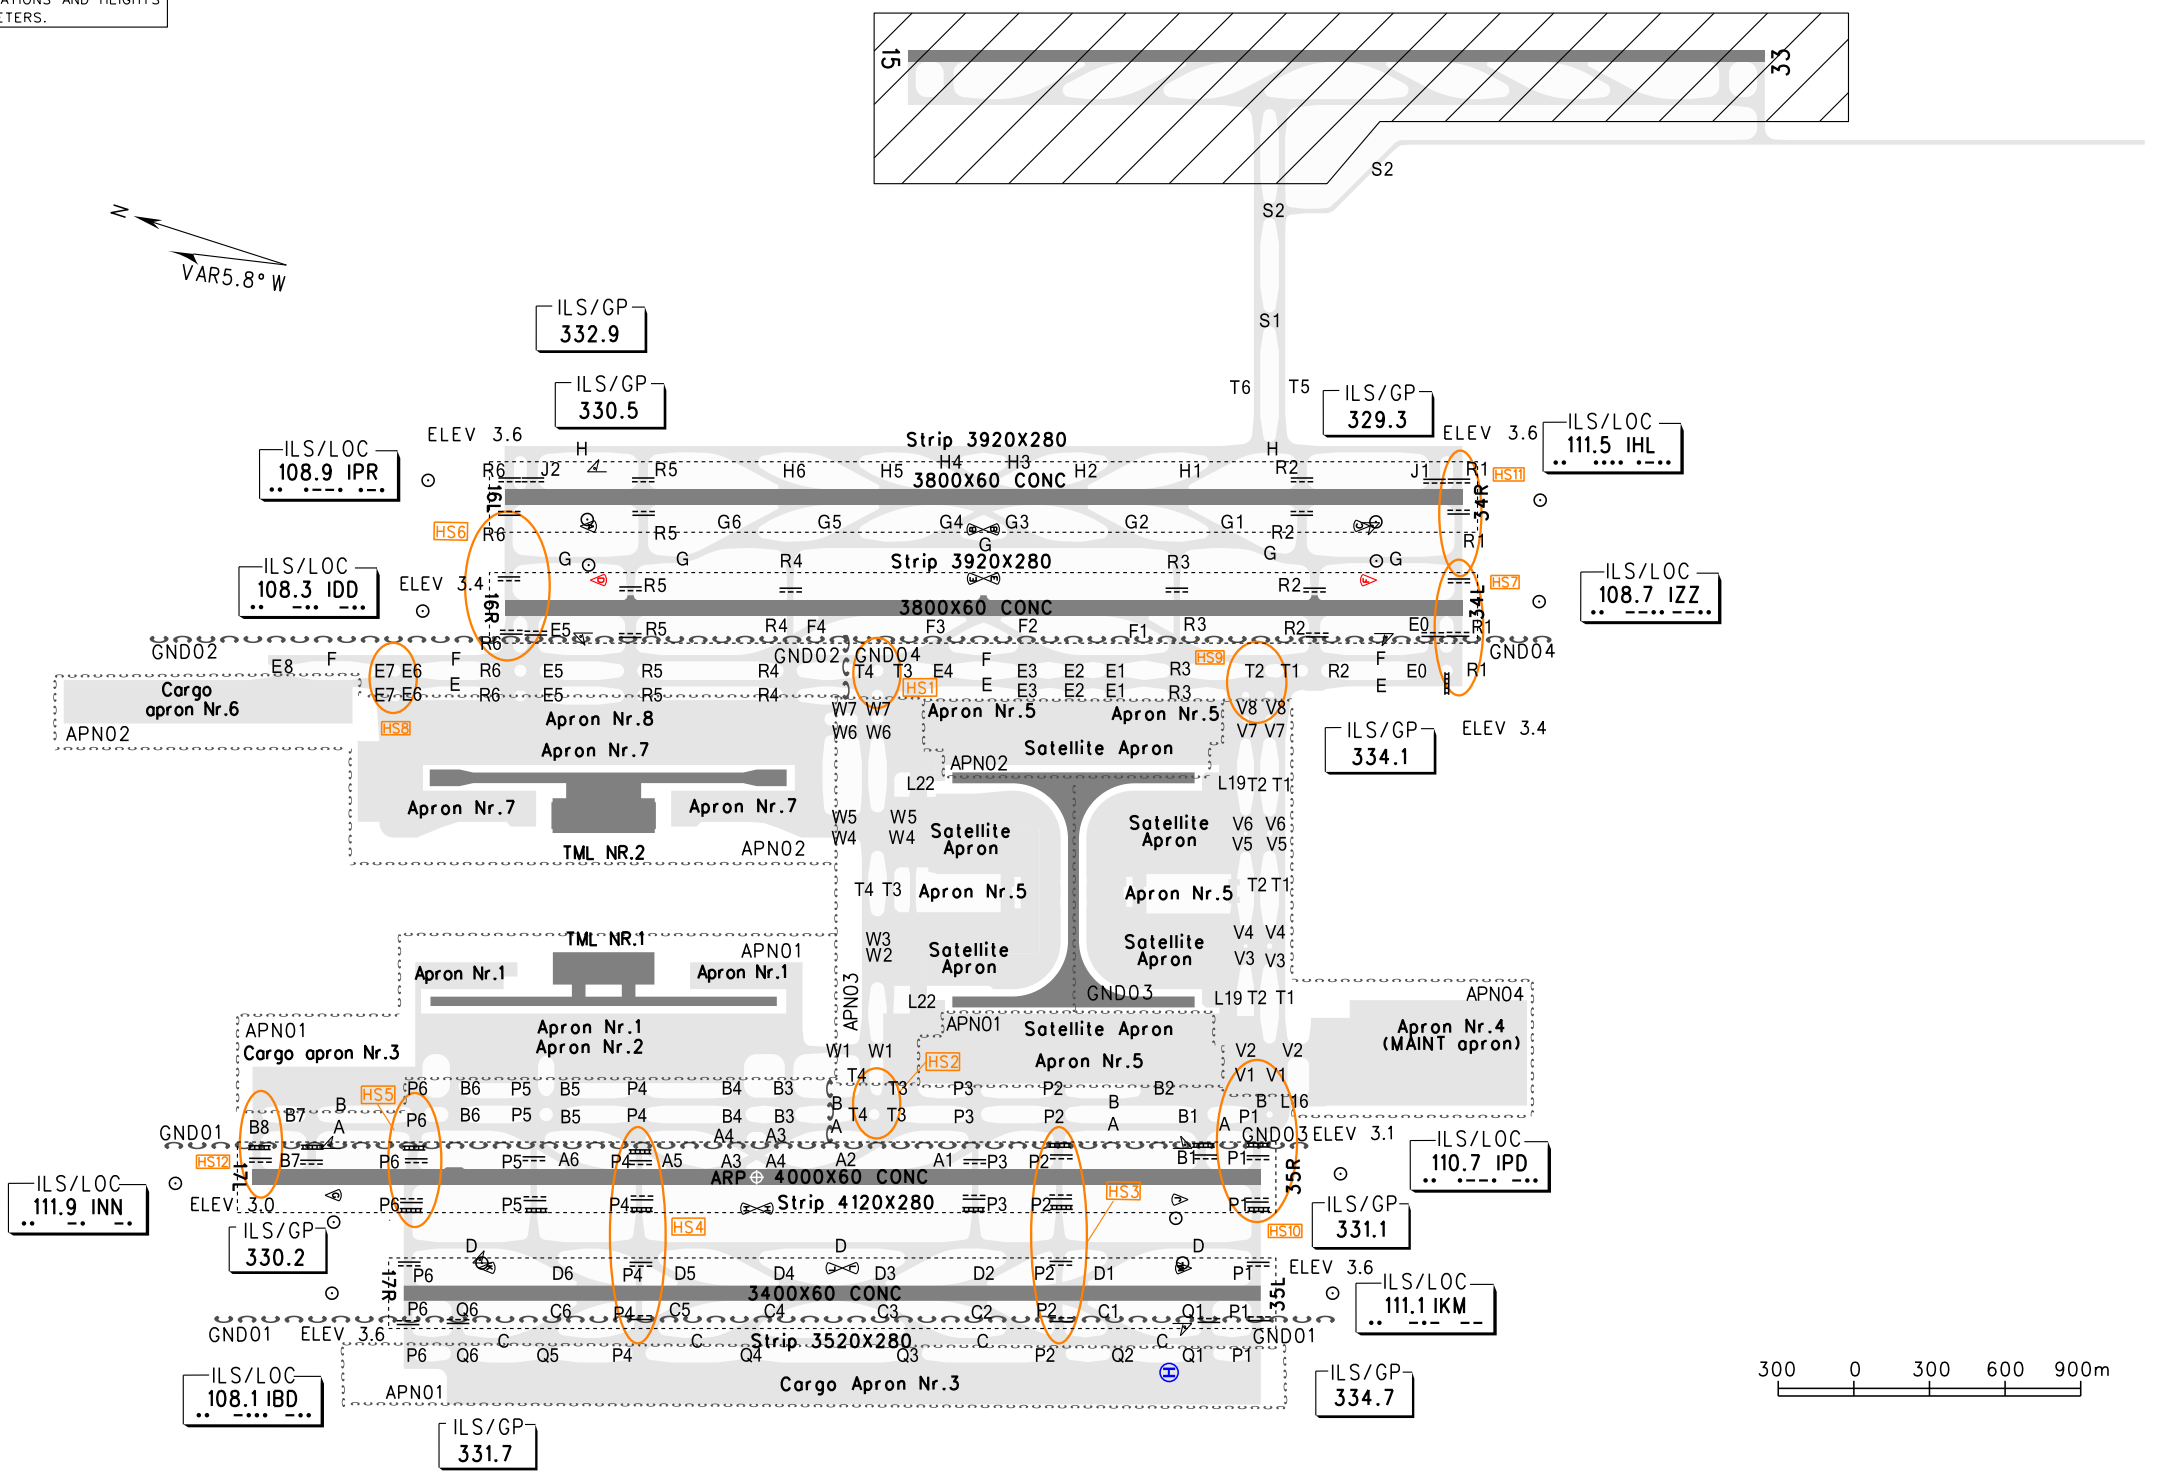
ATIONS AND HEIGHTS
ETERS.

15
33
S2
S2
S1
N
VAR5.8° W

ILS/GP 332.9
ILS/GP 330.5
ILS/GP 329.3
ILS/LOC 108.9 IPR
ILS/LOC 111.5 IHL
ILS/LOC 108.3 IDD
ILS/LOC 108.7 IZZ
ELEV 3.6
ELEV 3.6
ELEV 3.4
T6 T5
Strip 3920X280
3800X60 CONC
H H4 H3 H2 H1 H
R6 J2 R5 H6 H5 R2 J1 R1
HS11
16L
34R
HS6
R6 R5 G6 G5 G4 G3 G2 G1 R2 R1
G G G G G
R4 Strip 3920X280 R3
16R
34L
HS7
R5 R2
3800X60 CONC
R6 E5 R5 R4 F4 F3 F2 F1 R3 R2 E0 R1
GND02
GND04
GND02 GND04
E8 F E7 E6 F R6 E5 R5 R4 T4 T3 E4 F E3 E2 E1 R3 HS9 T2 T1 R2 F E0 R1
E7 E6 E R6 E5 R5 R4 HS1 E E3 E2 E1 R3
Cargo apron Nr.6
APN02
HS8
Apron Nr.8
Apron Nr.7
Apron Nr.7
Apron Nr.7
TML NR.2
APN02
W7 W7 Apron Nr.5 Apron Nr.5 V8 V8
W6 W6 Satellite Apron V7 V7
APN02
L22 L19 T2 T1
ILS/GP 334.1
ELEV 3.4
W5 W5 Satellite Apron Satellite Apron V6 V6
W4 W4 V5 V5
T4 T3 Apron Nr.5 Apron Nr.5 T2 T1
W3 W3 Satellite Apron Satellite Apron V4 V4
W2 V3 V3
APN03
L22 GND03 L19 T2 T1
APN04
TML NR.1
APN01
Apron Nr.1 Apron Nr.1
Apron Nr.4 (MAINT apron)
APN01
Cargo apron Nr.3
Apron Nr.1
Apron Nr.2
APN01 Satellite Apron
W1 W1 HS2 Apron Nr.5 V2 V2
T4 T3 V1 V1
HS5
P6 B6 P5 B5 P4 B4 B3 P3 P2 B2 B B L16
B7 B P6 B6 P5 B5 P4 B4 B3 B T4 T3 P3 P2 B B1 A P1
A A4 A3 A A GND03 ELEV 3.1
GND01 B8
HS12
B7 P6 P5 A6 P4 A5 A3 A4 A2 A1 P3 P2 B1 P1
ARP 4000X60 CONC
17L 35R
ILS/LOC 111.9 INN
ILS/LOC 110.7 IPD
ELEV 3.0
P6 P5 P4 Strip 4120X280 P3 P2 P1
HS3
HS4
HS10
ILS/GP 330.2
ILS/GP 331.1
D D D D
P6 D6 P4 D5 D4 D3 D2 P2 D1 P1
ELEV 3.6
17R 35L
3400X60 CONC
P6 Q6 C6 P4 C5 C4 C3 C2 P2 C1 Q1 P1
GND01 ELEV 3.6
C C Strip 3520X280 C C
GND01
ILS/LOC 111.1 IKM
P6 Q6 Q5 P4 Q4 Q3 P2 Q2 Q1 P1
APN01
Cargo Apron Nr.3
ILS/LOC 108.1 IBD
ILS/GP 334.7
ILS/GP 331.7
300 0 300 600 900m